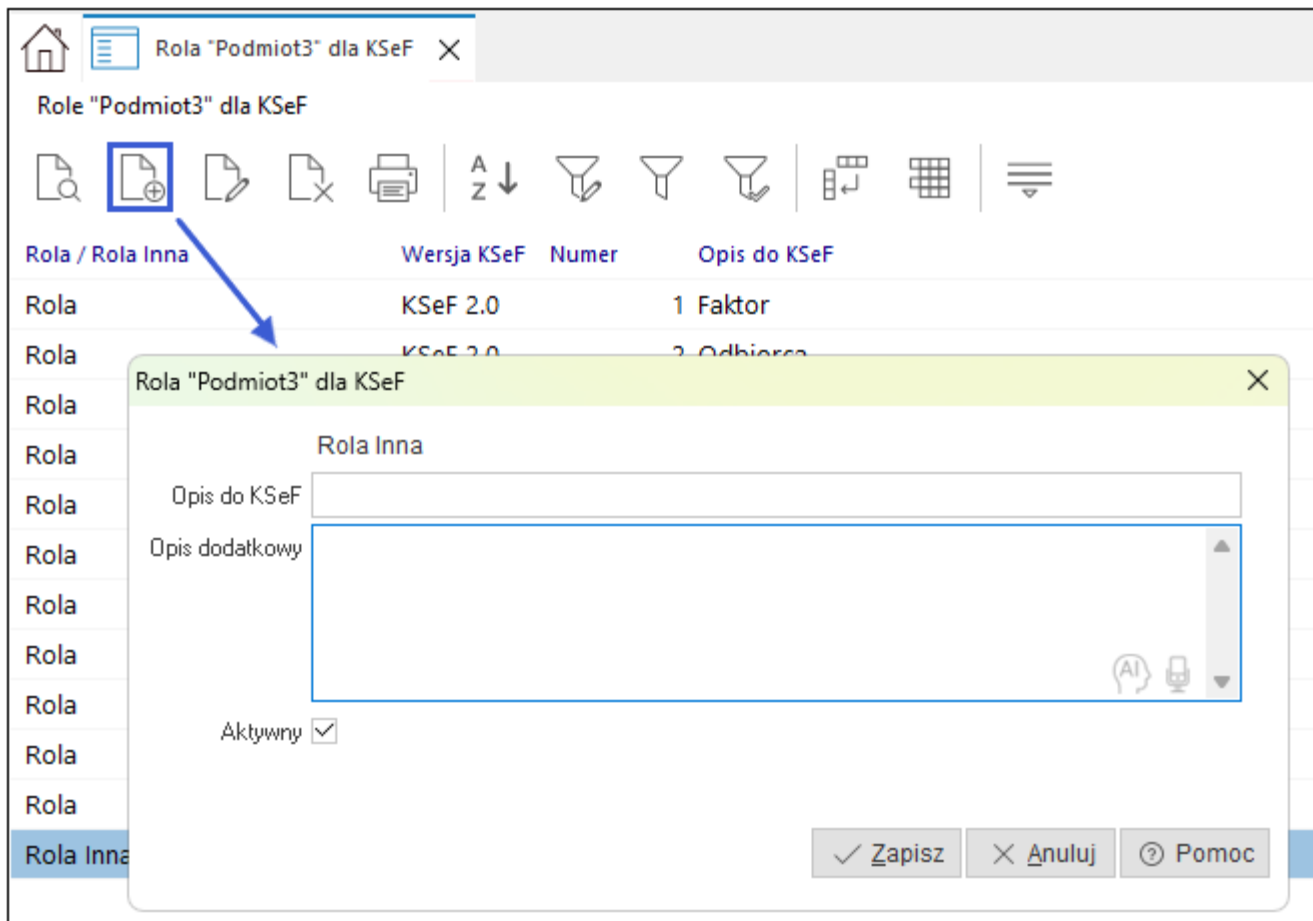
Rola "Podmiot3" dla KSeF

Role "Podmiot3" dla KSeF

| Rola / Rola Inna | Wersja KSeF | Numer | Opis do KSeF |
|---|---|---|---|
| Rola | KSeF 2.0 | 1 | Faktor |
| Rola | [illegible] | 2 | Odbiorca |
| Rola | | | |
| Rola | | | |
| Rola | | | |
| Rola | | | |
| Rola | | | |
| Rola | | | |
| Rola | | | |
| Rola | | | |
| Rola | | | |
| Rola Inna | | | |

Rola "Podmiot3" dla KSeF

Rola Inna

Opis do KSeF

Opis dodatkowy

AI

Aktywny

Zapisz Anuluj Pomoc